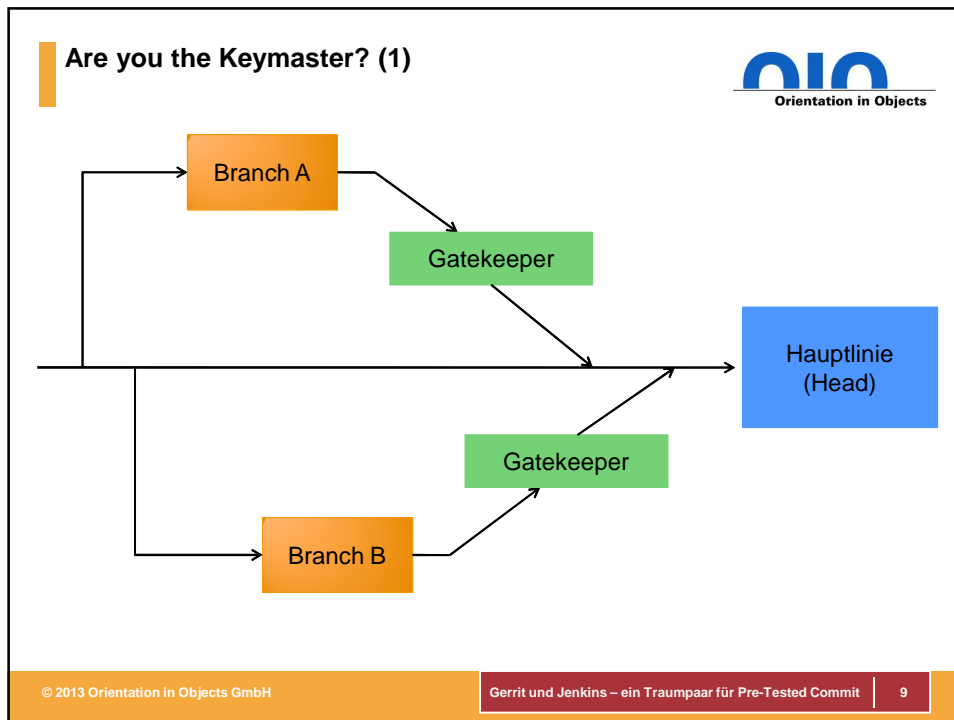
Are you the Keymaster? (1)

oio
Orientation in Objects

Branch A

Gatekeeper

Hauptlinie
(Head)

Gatekeeper

Branch B

© 2013 Orientation in Objects GmbH

Gerrit und Jenkins – ein Traumpaar für Pre-Tested Commit

9